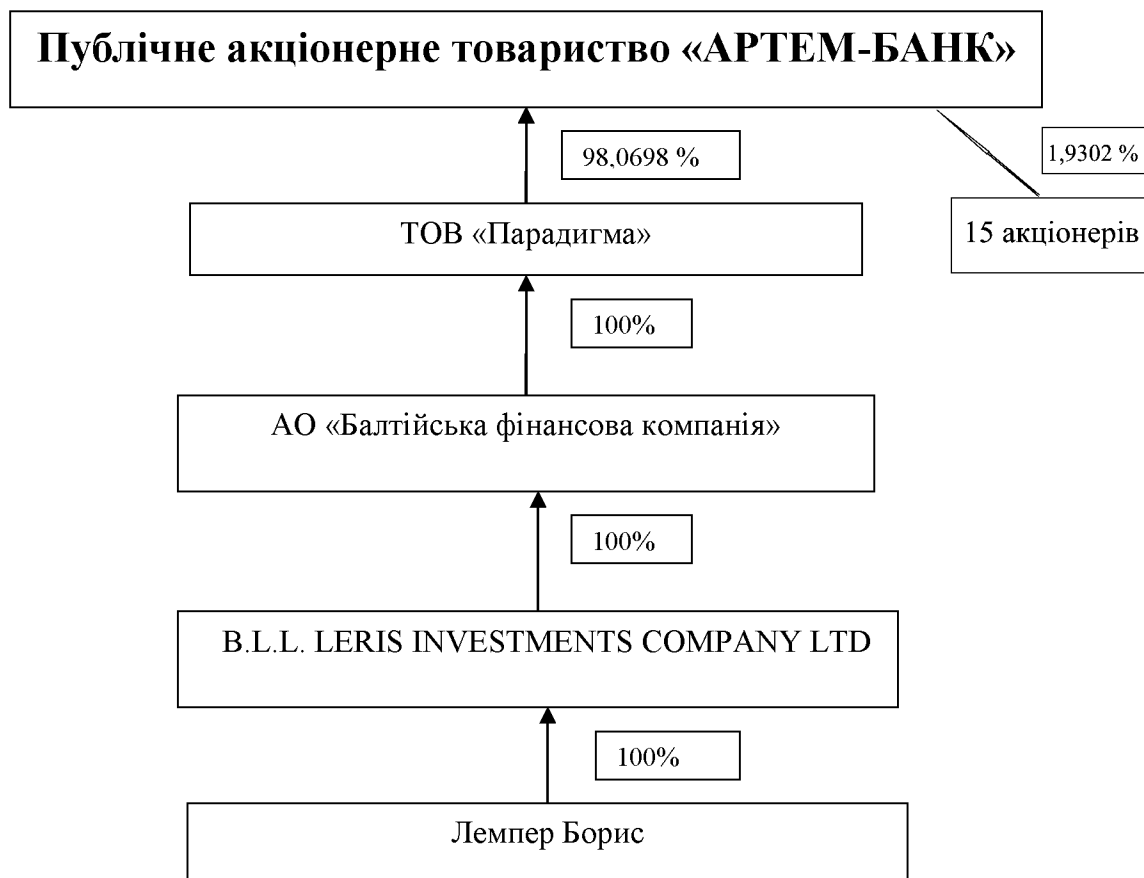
Публічне акціонерне товариство «АРТЕМ-БАНК»

98,0698 %

1,9302 %

ТОВ «Парадигма»

15 акціонерів

100%

АО «Балтійська фінансова компанія»

100%

B.L.L. LERIS INVESTMENTS COMPANY LTD

100%

Лемпер Борис